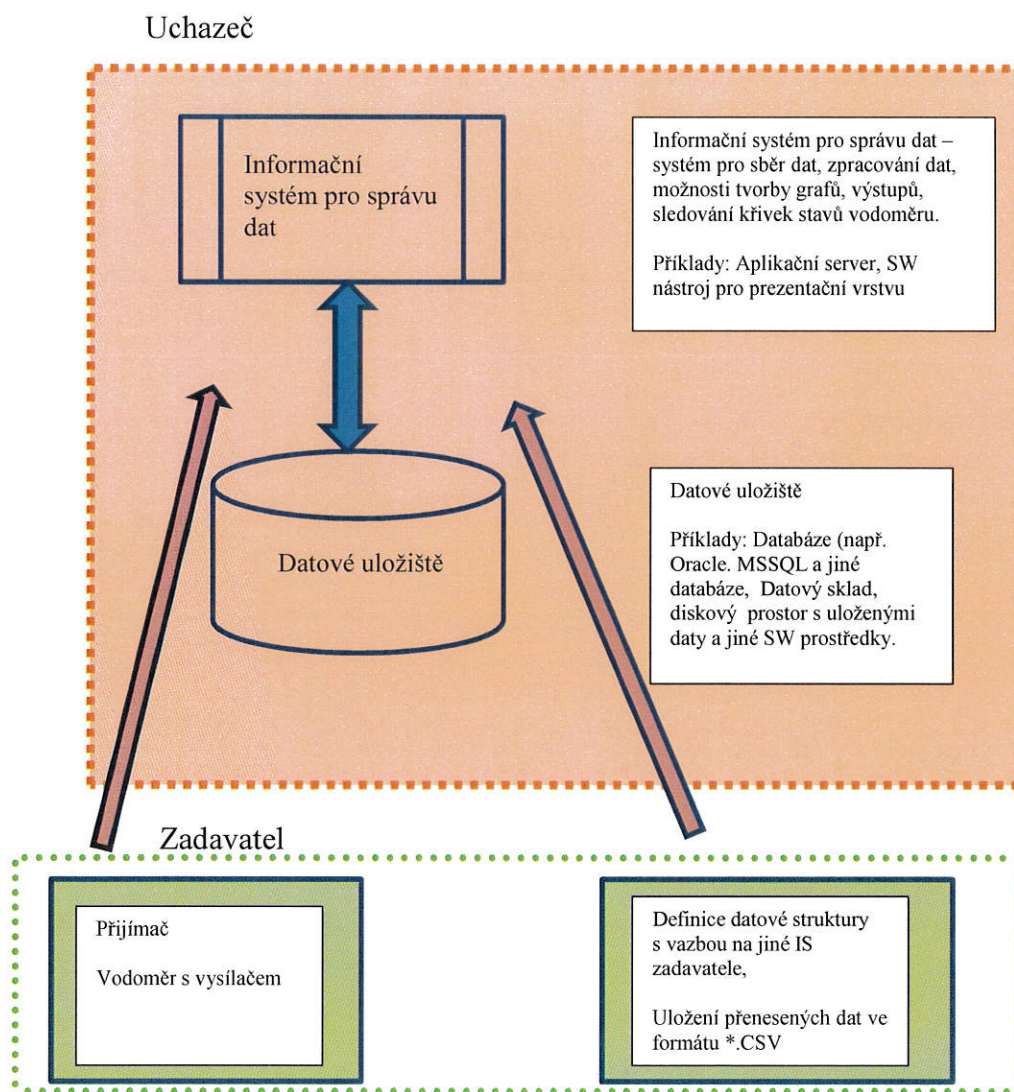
Uchazeč

Informační systém pro správu dat

Informační systém pro správu dat – systém pro sběr dat, zpracování dat, možnosti tvorby grafů, výstupů, sledování křivek stavů vodoměru.

Příklady: Aplikační server, SW nástroj pro prezentační vrstvu

Datové uložiště

Datové uložiště

Příklady: Databáze (např. Oracle. MSSQL a jiné databáze, Datový sklad, diskový prostor s uloženými daty a jiné SW prostředky.

Zadavatel

Přijímač

Vodoměr s vysílačem

Definice datové struktury s vazbou na jiné IS zadavatele,

Uložení přenesených dat ve formátu *.CSV